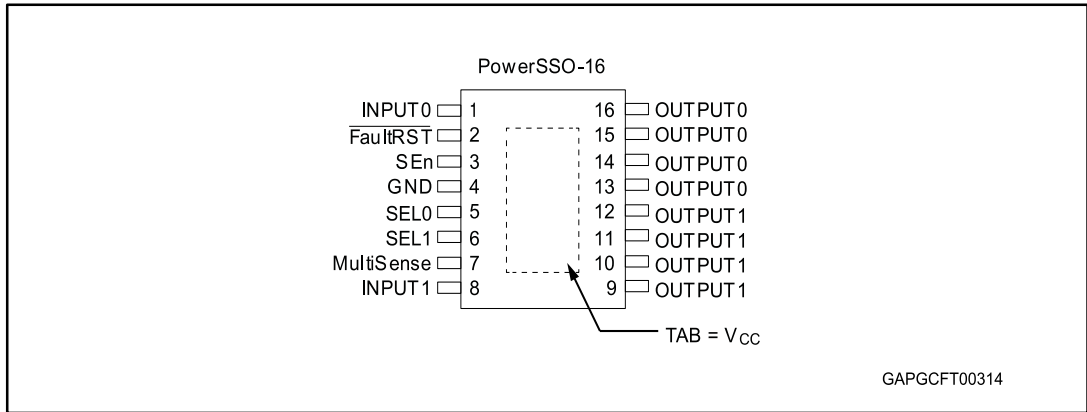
PowerSSO-16

INPUT0 1
$\overline{\text{FaultRST}}$ 2
SEn 3
GND 4
SEL0 5
SEL1 6
MultiSense 7
INPUT1 8

16 OUTPUT0
15 OUTPUT0
14 OUTPUT0
13 OUTPUT0
12 OUTPUT1
11 OUTPUT1
10 OUTPUT1
9 OUTPUT1

TAB = $V_{CC}$

GAPGCFT00314